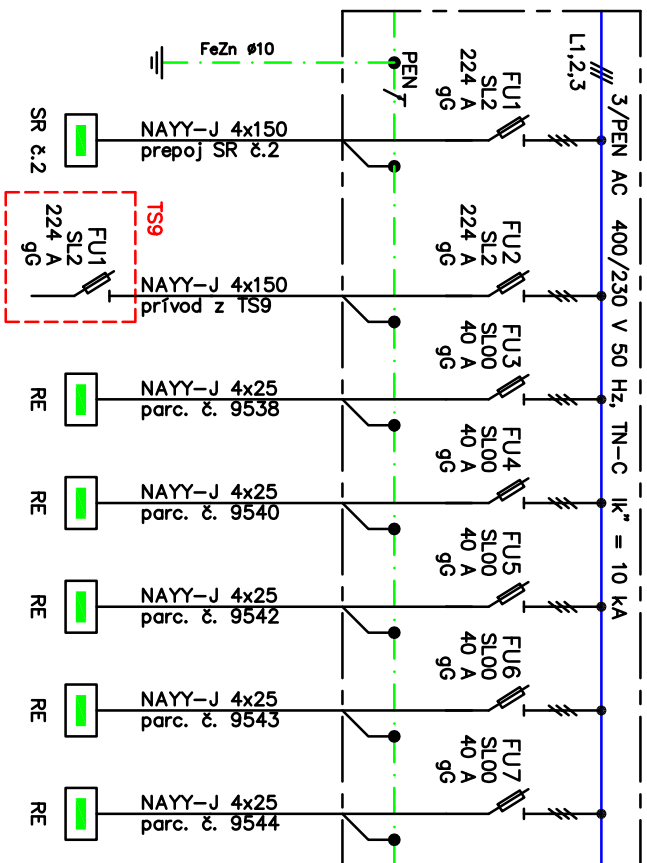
FeZn ø10

PEN

L1,2,3

3/PEN AC 400/230 V 50 Hz, TN-C Ik" = 10 kA

FU1
SL2
224 A
gG

SR č.2

NAYY-J 4x150
prepoj SR č.2

TS9

FU1
SL2
224 A
gG

FU2
SL2
224 A
gG

NAYY-J 4x150
prívod z TS9

FU3
SL00
40 A
gG

RE

NAYY-J 4x25
parc. č. 9538

FU4
SL00
40 A
gG

RE

NAYY-J 4x25
parc. č. 9540

FU5
SL00
40 A
gG

RE

NAYY-J 4x25
parc. č. 9542

FU6
SL00
40 A
gG

RE

NAYY-J 4x25
parc. č. 9543

FU7
SL00
40 A
gG

RE

NAYY-J 4x25
parc. č. 9544